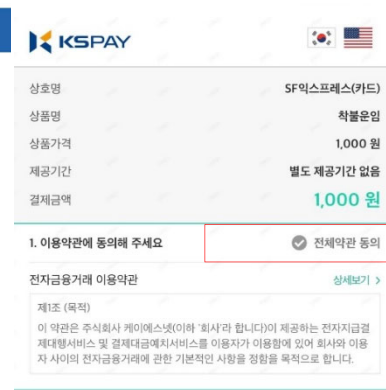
KSPAY

| 상호명 | SF익스프레스(카드) |
|---|---|
| 상품명 | 착불운임 |
| 상품가격 | 1,000 원 |
| 제공기간 | 별도 제공기간 없음 |
| 결제금액 | 1,000 원 |

1. 이용약관에 동의해 주세요

전체약관 동의

전자금융거래 이용약관

상세보기 >

제1조 (목적)

이 약관은 주식회사 케이에스넷(이하 '회사'라 합니다)이 제공하는 전자지급결제대행서비스 및 결제대금예치서비스를 이용자가 이용함에 있어 회사와 이용자 사이의 전자금융거래에 관한 기본적인 사항을 정함을 목적으로 합니다.